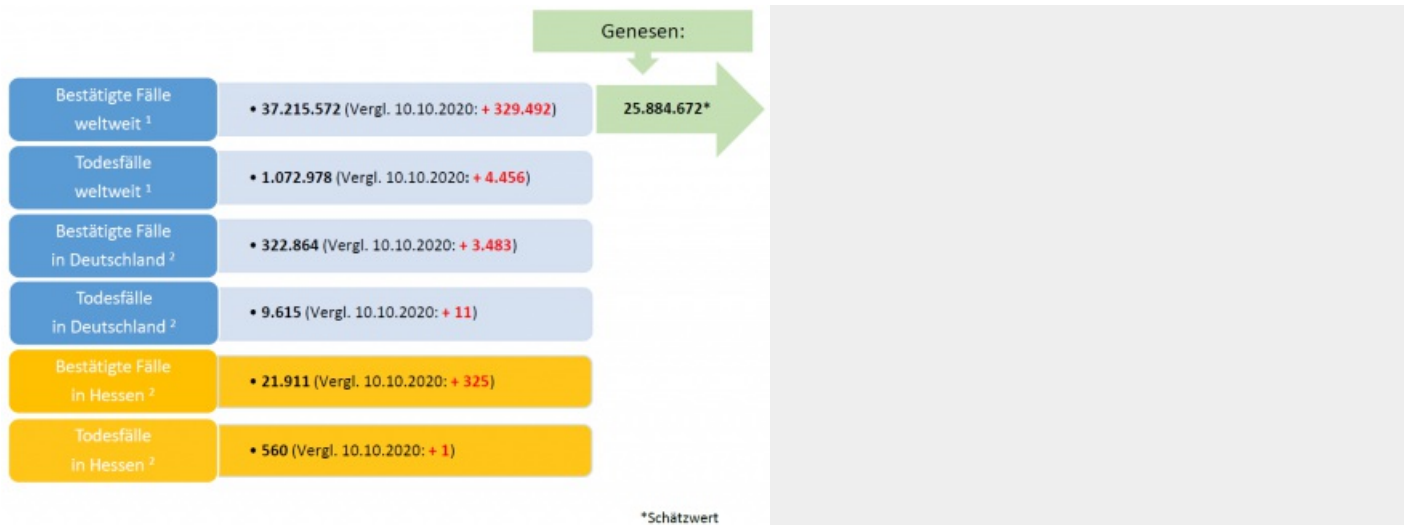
Genesen:

Bestätigte Fälle weltweit ¹

• 37.215.572 (Vergl. 10.10.2020: + 329.492)

25.884.672*

Todesfälle weltweit ¹

• 1.072.978 (Vergl. 10.10.2020: + 4.456)

Bestätigte Fälle in Deutschland ²

• 322.864 (Vergl. 10.10.2020: + 3.483)

Todesfälle in Deutschland ²

• 9.615 (Vergl. 10.10.2020: + 11)

Bestätigte Fälle in Hessen ²

• 21.911 (Vergl. 10.10.2020: + 325)

Todesfälle in Hessen ²

• 560 (Vergl. 10.10.2020: + 1)

*Schätzwert